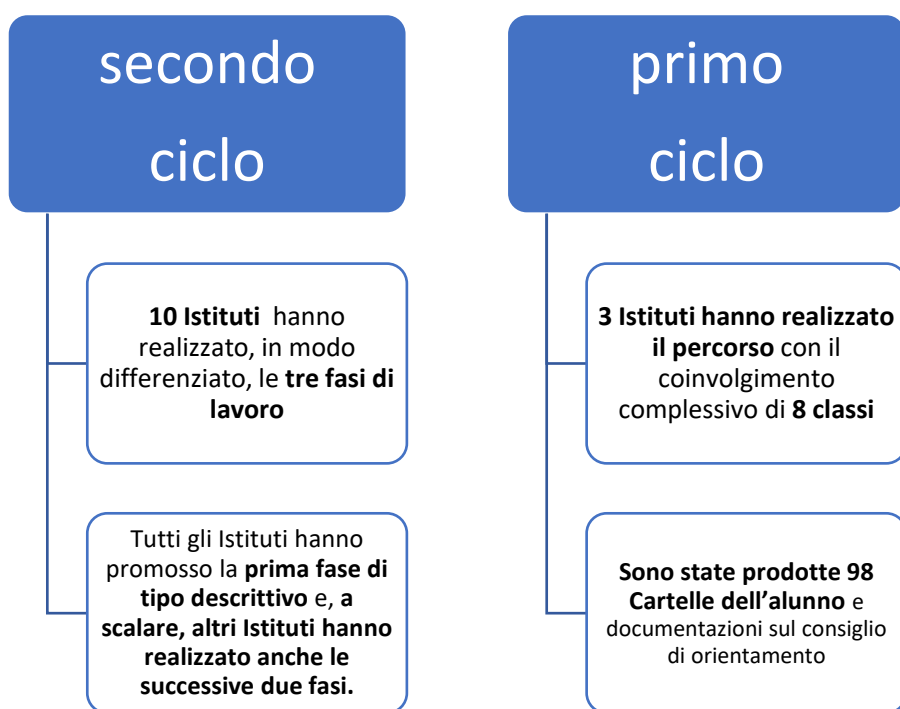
secondo ciclo

10 Istituti hanno realizzato, in modo differenziato, le tre fasi di lavoro

Tutti gli Istituti hanno promosso la prima fase di tipo descrittivo e, a scalare, altri Istituti hanno realizzato anche le successive due fasi.

primo ciclo

3 Istituti hanno realizzato il percorso con il coinvolgimento complessivo di 8 classi

Sono state prodotte 98 Cartelle dell'alunno e documentazioni sul consiglio di orientamento